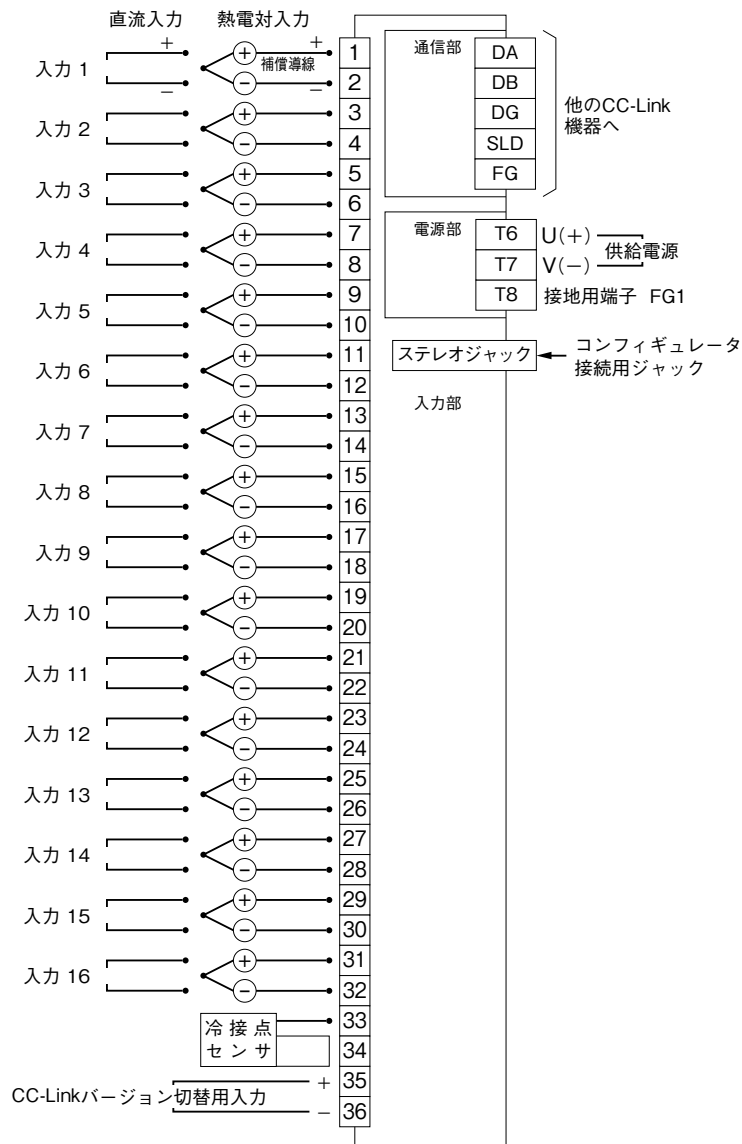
直流入力 熱電対入力

入力 1 + − ⊕ ⊖ + − 補償導線
入力 2
入力 3
入力 4
入力 5
入力 6
入力 7
入力 8
入力 9
入力 10
入力 11
入力 12
入力 13
入力 14
入力 15
入力 16

1 2 3 4 5 6 7 8 9 10 11 12 13 14 15 16 17 18 19 20 21 22 23 24 25 26 27 28 29 30 31 32 33 34 35 36

冷接点センサ

CC-Linkバージョン切替用入力 + −

通信部
| DA |
| DB |
| DG |
| SLD |
| FG |

他のCC-Link機器へ

電源部
T6 U(+)
T7 V(−)
供給電源
T8 接地用端子 FG1

ステレオジャック
コンフィギュレータ接続用ジャック

入力部